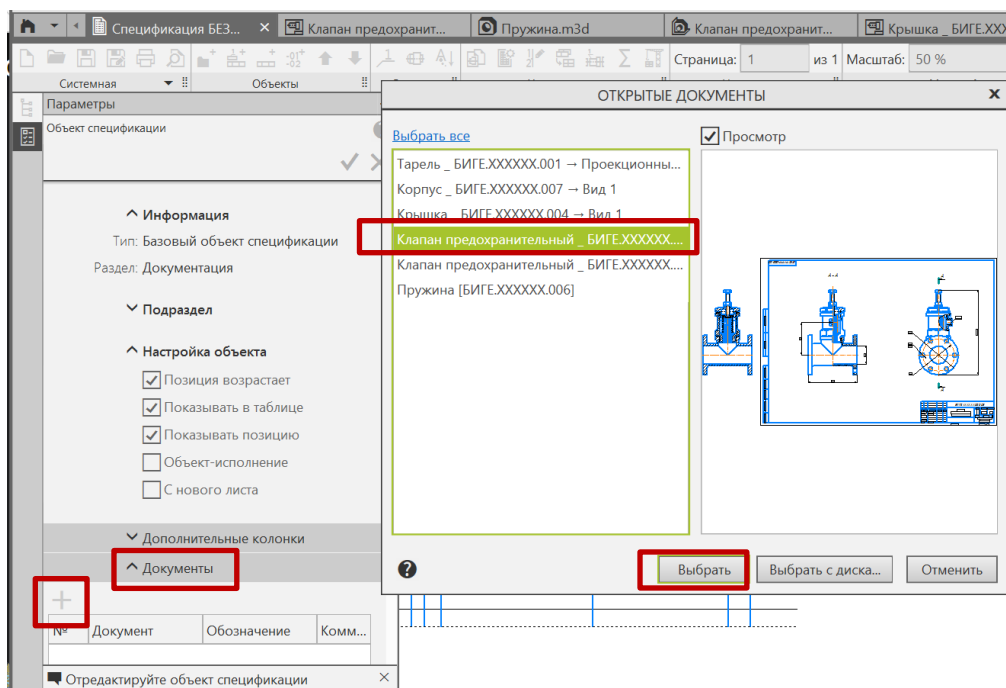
Спецификация БЕЗ... ×
Клапан предохранит...
Пружина.m3d
Клапан предохранит...
Крышка _ БИГЕ.ХХ...

Страница: 1 из 1 Масштаб: 50 %

Системная
Объекты

Параметры
Объект спецификации

ОТКРЫТЫЕ ДОКУМЕНТЫ ×

Выбрать все

Тарель _ БИГЕ.XXXXXX.001 → Проекционны...
Корпус _ БИГЕ.XXXXXX.007 → Вид 1
Крышка _ БИГЕ.XXXXXX.004 → Вид 1
Клапан предохранительный _ БИГЕ.XXXXXX...
Клапан предохранительный _ БИГЕ.XXXXXX...
Пружина [БИГЕ.XXXXXX.006]

Просмотр

Информация
Тип: Базовый объект спецификации
Раздел: Документация

Подраздел

Настройка объекта
Позиция возрастает
Показывать в таблице
Показывать позицию
Объект-исполнение
С нового листа

Дополнительные колонки
Документы

+

| № | Документ | Обозначение | Комм... |
|---|---|---|---|

Выбрать
Выбрать с диска...
Отменить

Отредактируйте объект спецификации ×